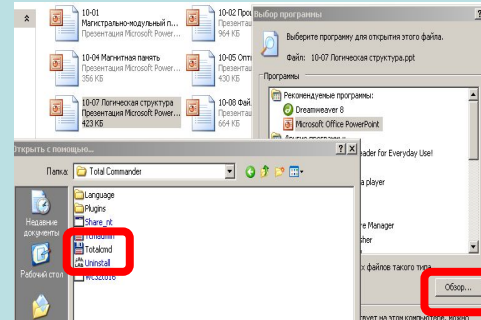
10-01
Магистрально-модульный п
Презентация Microsoft Power

10-02 Про
Презентация
964 КБ

10-04 Магнитная память
Презентация Microsoft Power
356 КБ

10-05 Опт
Презентация
430 КБ

10-07 Логическая структура
Презентация Microsoft Power
423 КБ

10-08 Фай
Презентация
1 КБ

Выбор программы

Выберите программу для открытия этого файла.

Файл: 10-07 Логическая структура.ppt

Программы

Рекомендуемые программы:

Dreamweaver 8

Microsoft Office PowerPoint

ader for Everyday Use!

a player

re Manager

sher

х файлов такого типа

Обзор...

Открыть с помощью...

Папка: Total Commander

Language
Plugins
Share_nt
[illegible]
Totalcmd
Uninstall
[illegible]

Недавние документы

Рабочий стол